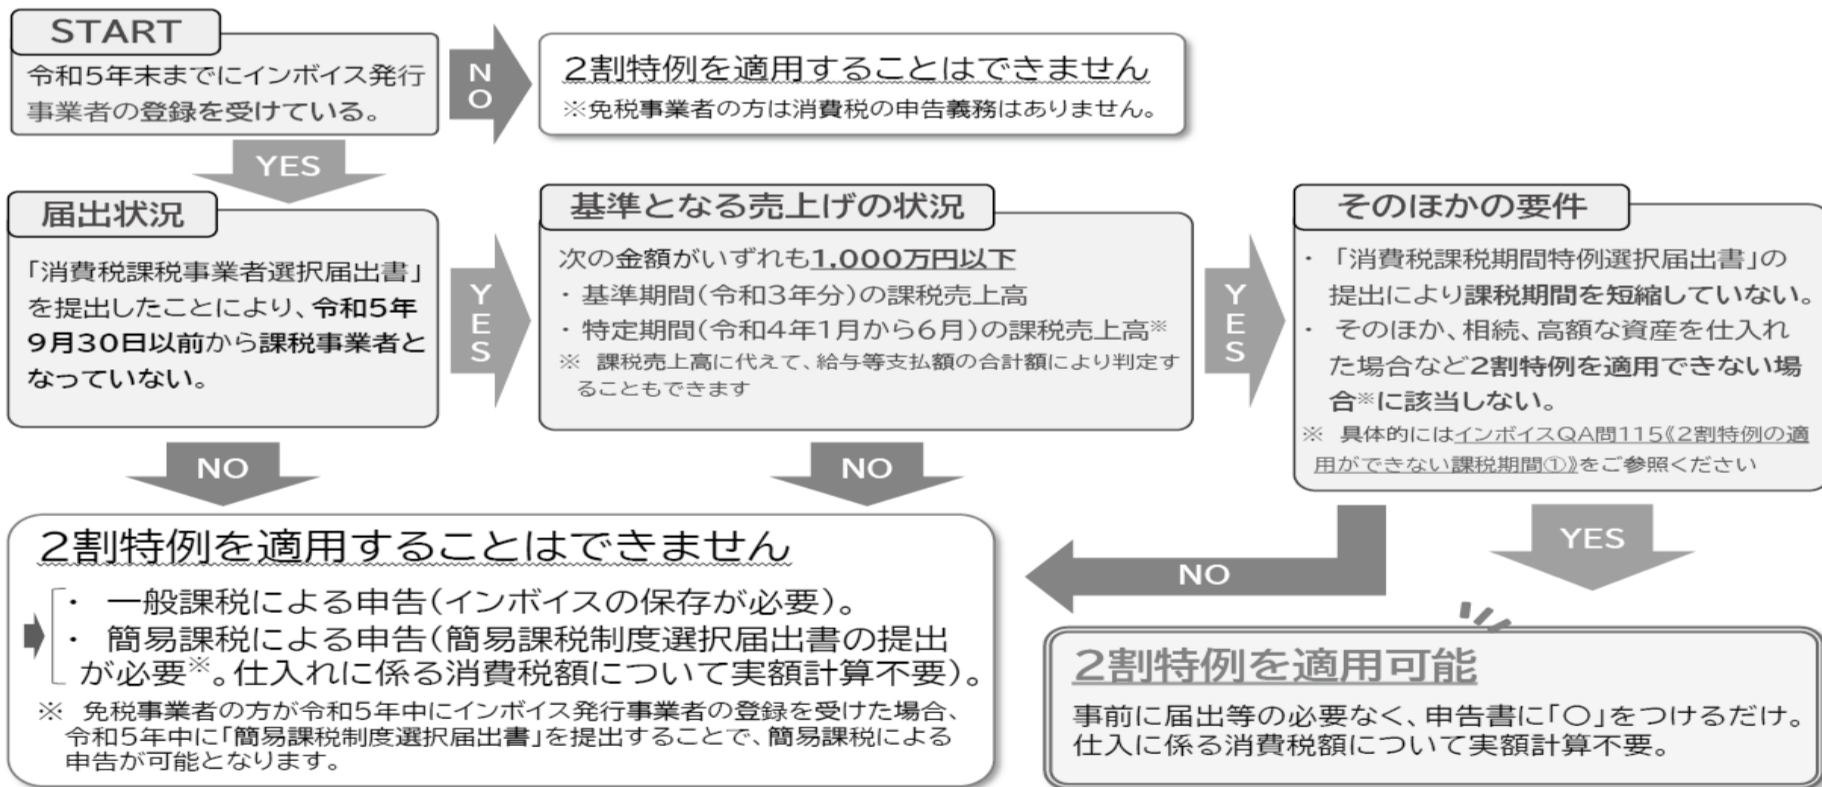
START
令和5年末までにインボイス発行事業者の登録を受けている。

NO

2割特例を適用することはできません
※免税事業者の方は消費税の申告義務はありません。

YES

届出状況
「消費税課税事業者選択届出書」を提出したことにより、令和5年9月30日以前から課税事業者となっていない。

YES

基準となる売上げの状況
次の金額がいずれも1,000万円以下
・基準期間(令和3年分)の課税売上高
・特定期間(令和4年1月から6月)の課税売上高※
※ 課税売上高に代えて、給与等支払額の合計額により判定することもできます

YES

そのほかの要件
・「消費税課税期間特例選択届出書」の提出により課税期間を短縮していない。
・そのほか、相続、高額な資産を仕入れた場合など2割特例を適用できない場合※に該当しない。
※ 具体的にはインボイスQA問115《2割特例の適用ができない課税期間①》をご参照ください

NO

NO

2割特例を適用することはできません
・一般課税による申告(インボイスの保存が必要)。
・簡易課税による申告(簡易課税制度選択届出書の提出が必要※。仕入れに係る消費税額について実額計算不要)。
※ 免税事業者の方が令和5年中にインボイス発行事業者の登録を受けた場合、令和5年中に「簡易課税制度選択届出書」を提出することで、簡易課税による申告が可能となります。

NO

YES

2割特例を適用可能
事前に届出等の必要なく、申告書に「○」をつけるだけ。仕入に係る消費税額について実額計算不要。